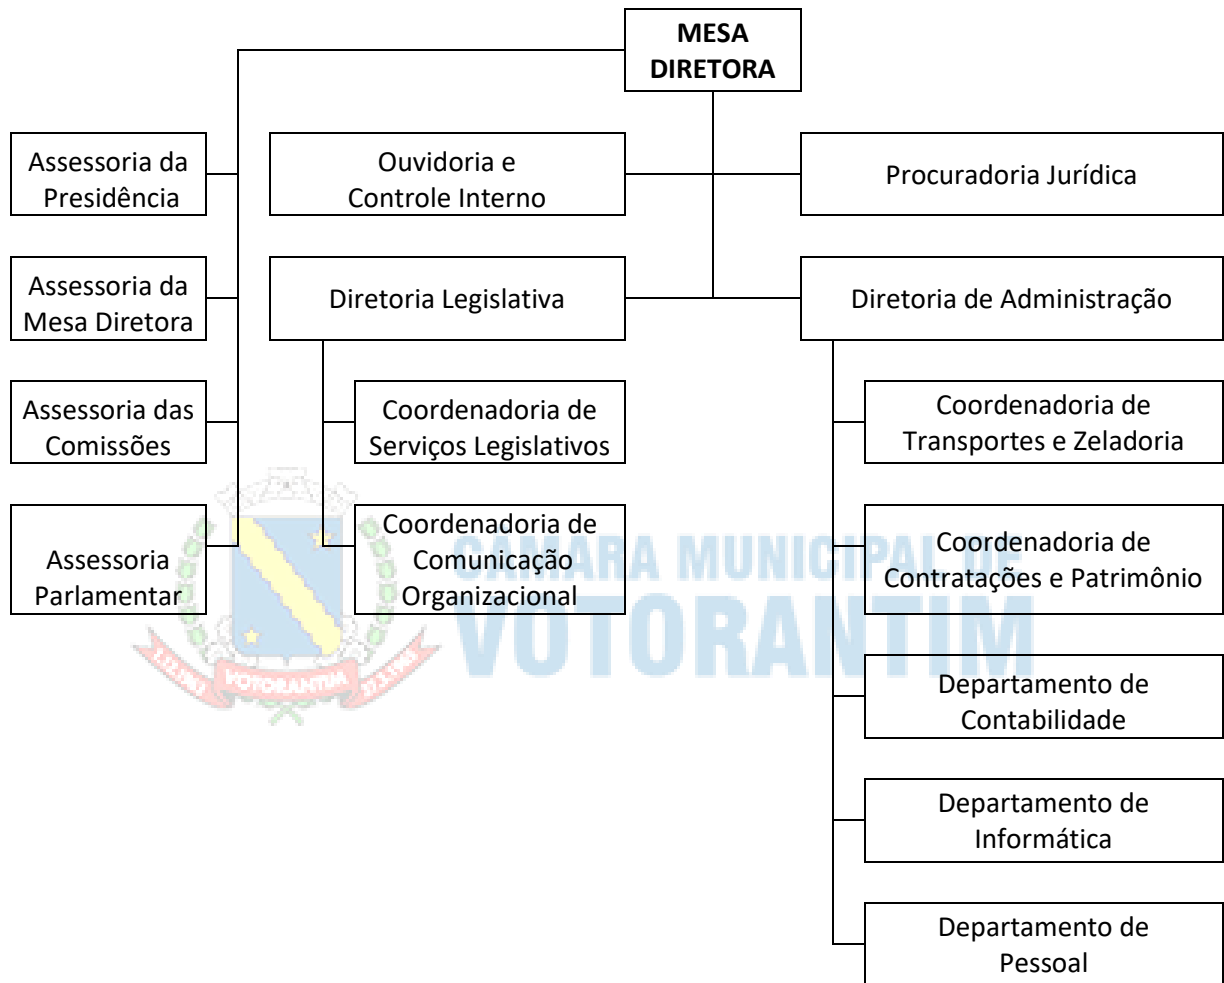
MESA DIRETORA

Assessoria da Presidência

Ouvidoria e Controle Interno

Procuradoria Jurídica

Assessoria da Mesa Diretora

Diretoria Legislativa

Diretoria de Administração

Assessoria das Comissões

Coordenadoria de Serviços Legislativos

Coordenadoria de Transportes e Zeladoria

Assessoria Parlamentar

Coordenadoria de Comunicação Organizacional

Coordenadoria de Contratações e Patrimônio

Departamento de Contabilidade

Departamento de Informática

Departamento de Pessoal

CÂMARA MUNICIPAL DE VOTORANTIM

VOTORANTIM